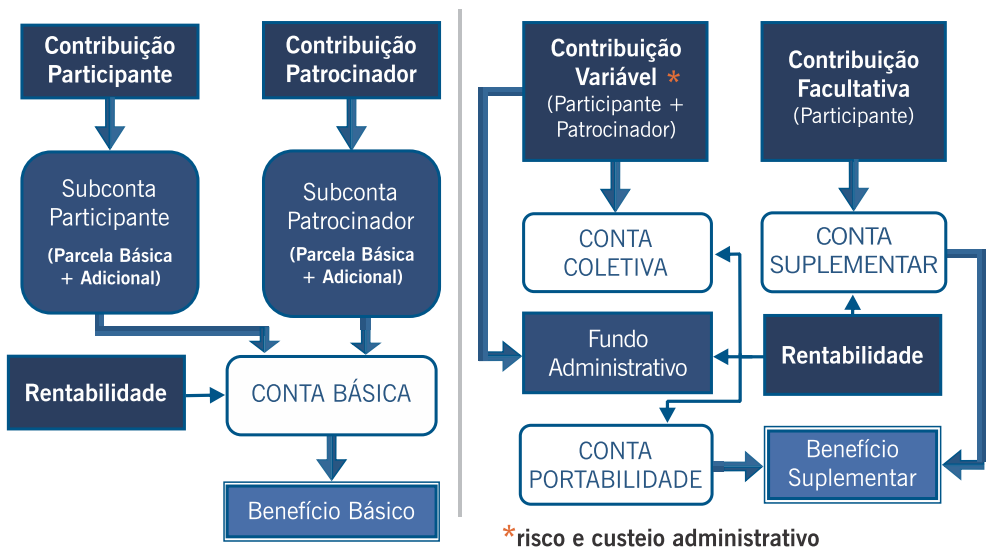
Contribuição Participante

Contribuição Patrocinador

Subconta Participante

(Parcela Básica + Adicional)

Subconta Patrocinador

(Parcela Básica + Adicional)

Rentabilidade

CONTA BÁSICA

Benefício Básico

Contribuição Variável *
(Participante + Patrocinador)

Contribuição Facultativa
(Participante)

CONTA COLETIVA

CONTA SUPLEMENTAR

Fundo Administrativo

Rentabilidade

CONTA PORTABILIDADE

Benefício Suplementar

*risco e custeio administrativo